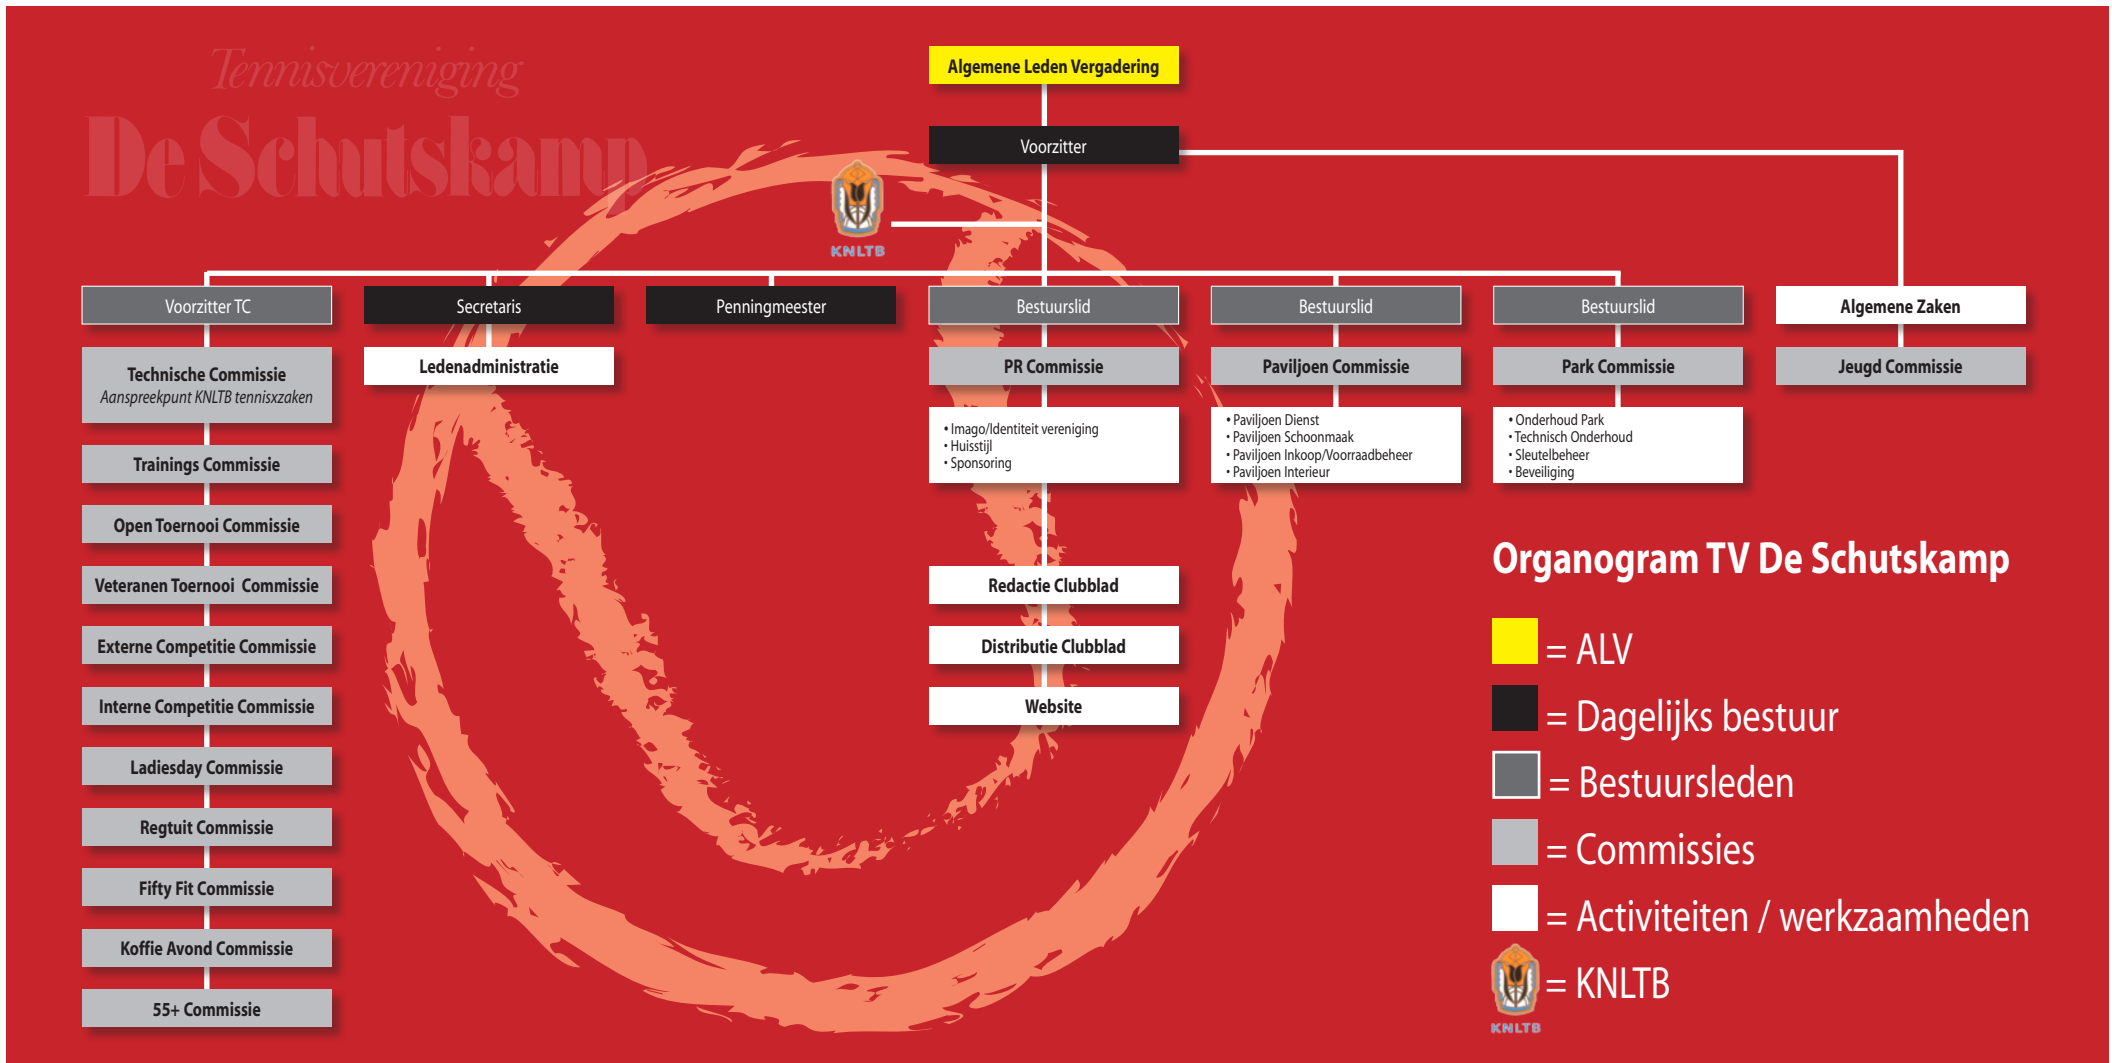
Tennisvereniging
De Schutskamp

Algemene Leden Vergadering

Voorzitter

KNLTB

Voorzitter TC

Technische Commissie
Aanspreekpunt KNLTB tennisxzaken

Trainings Commissie

Open Toernooi Commissie

Veteranen Toernooi Commissie

Externe Competitie Commissie

Interne Competitie Commissie

Ladiesday Commissie

Regtuit Commissie

Fifty Fit Commissie

Koffie Avond Commissie

55+ Commissie

Secretaris

Ledenadministratie

Penningmeester

Bestuurslid

PR Commissie

• Imago/Identiteit vereniging
• Huisstijl
• Sponsoring

Redactie Clubblad

Distributie Clubblad

Website

Bestuurslid

Paviljoen Commissie

• Paviljoen Dienst
• Paviljoen Schoonmaak
• Paviljoen Inkoop/Voorraadbeheer
• Paviljoen Interieur

Bestuurslid

Park Commissie

• Onderhoud Park
• Technisch Onderhoud
• Sleutelbeheer
• Beveiliging

Algemene Zaken

Jeugd Commissie

Organogram TV De Schutskamp

= ALV
= Dagelijks bestuur
= Bestuursleden
= Commissies
= Activiteiten / werkzaamheden
KNLTB = KNLTB